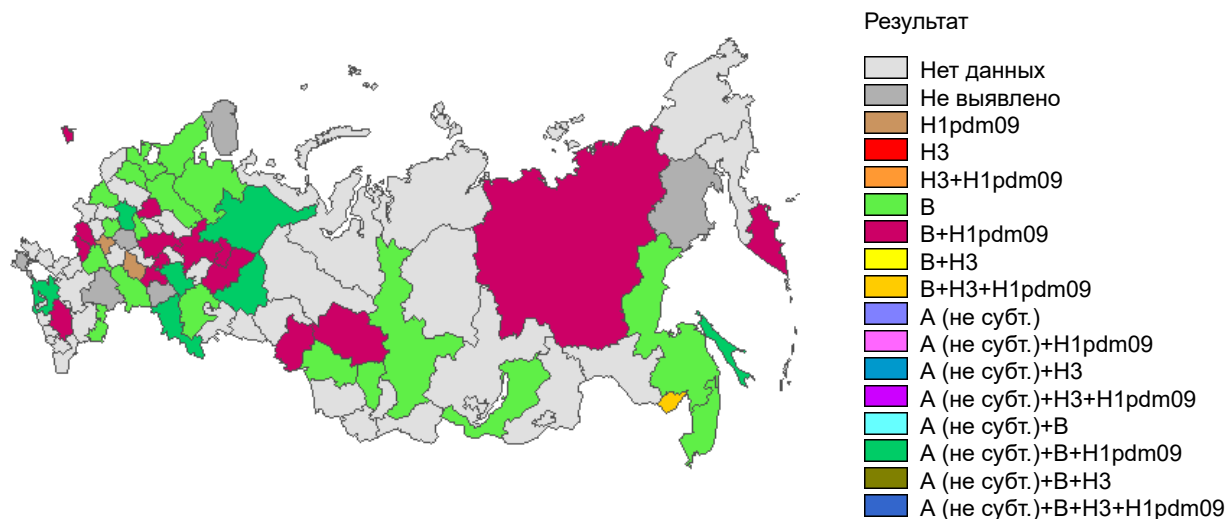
Результат

Нет данных
Не выявлено
H1pdm09
H3
H3+H1pdm09
B
B+H1pdm09
B+H3
B+H3+H1pdm09
A (не субт.)
A (не субт.)+H1pdm09
A (не субт.)+H3
A (не субт.)+H3+H1pdm09
A (не субт.)+B
A (не субт.)+B+H1pdm09
A (не субт.)+B+H3
A (не субт.)+B+H3+H1pdm09